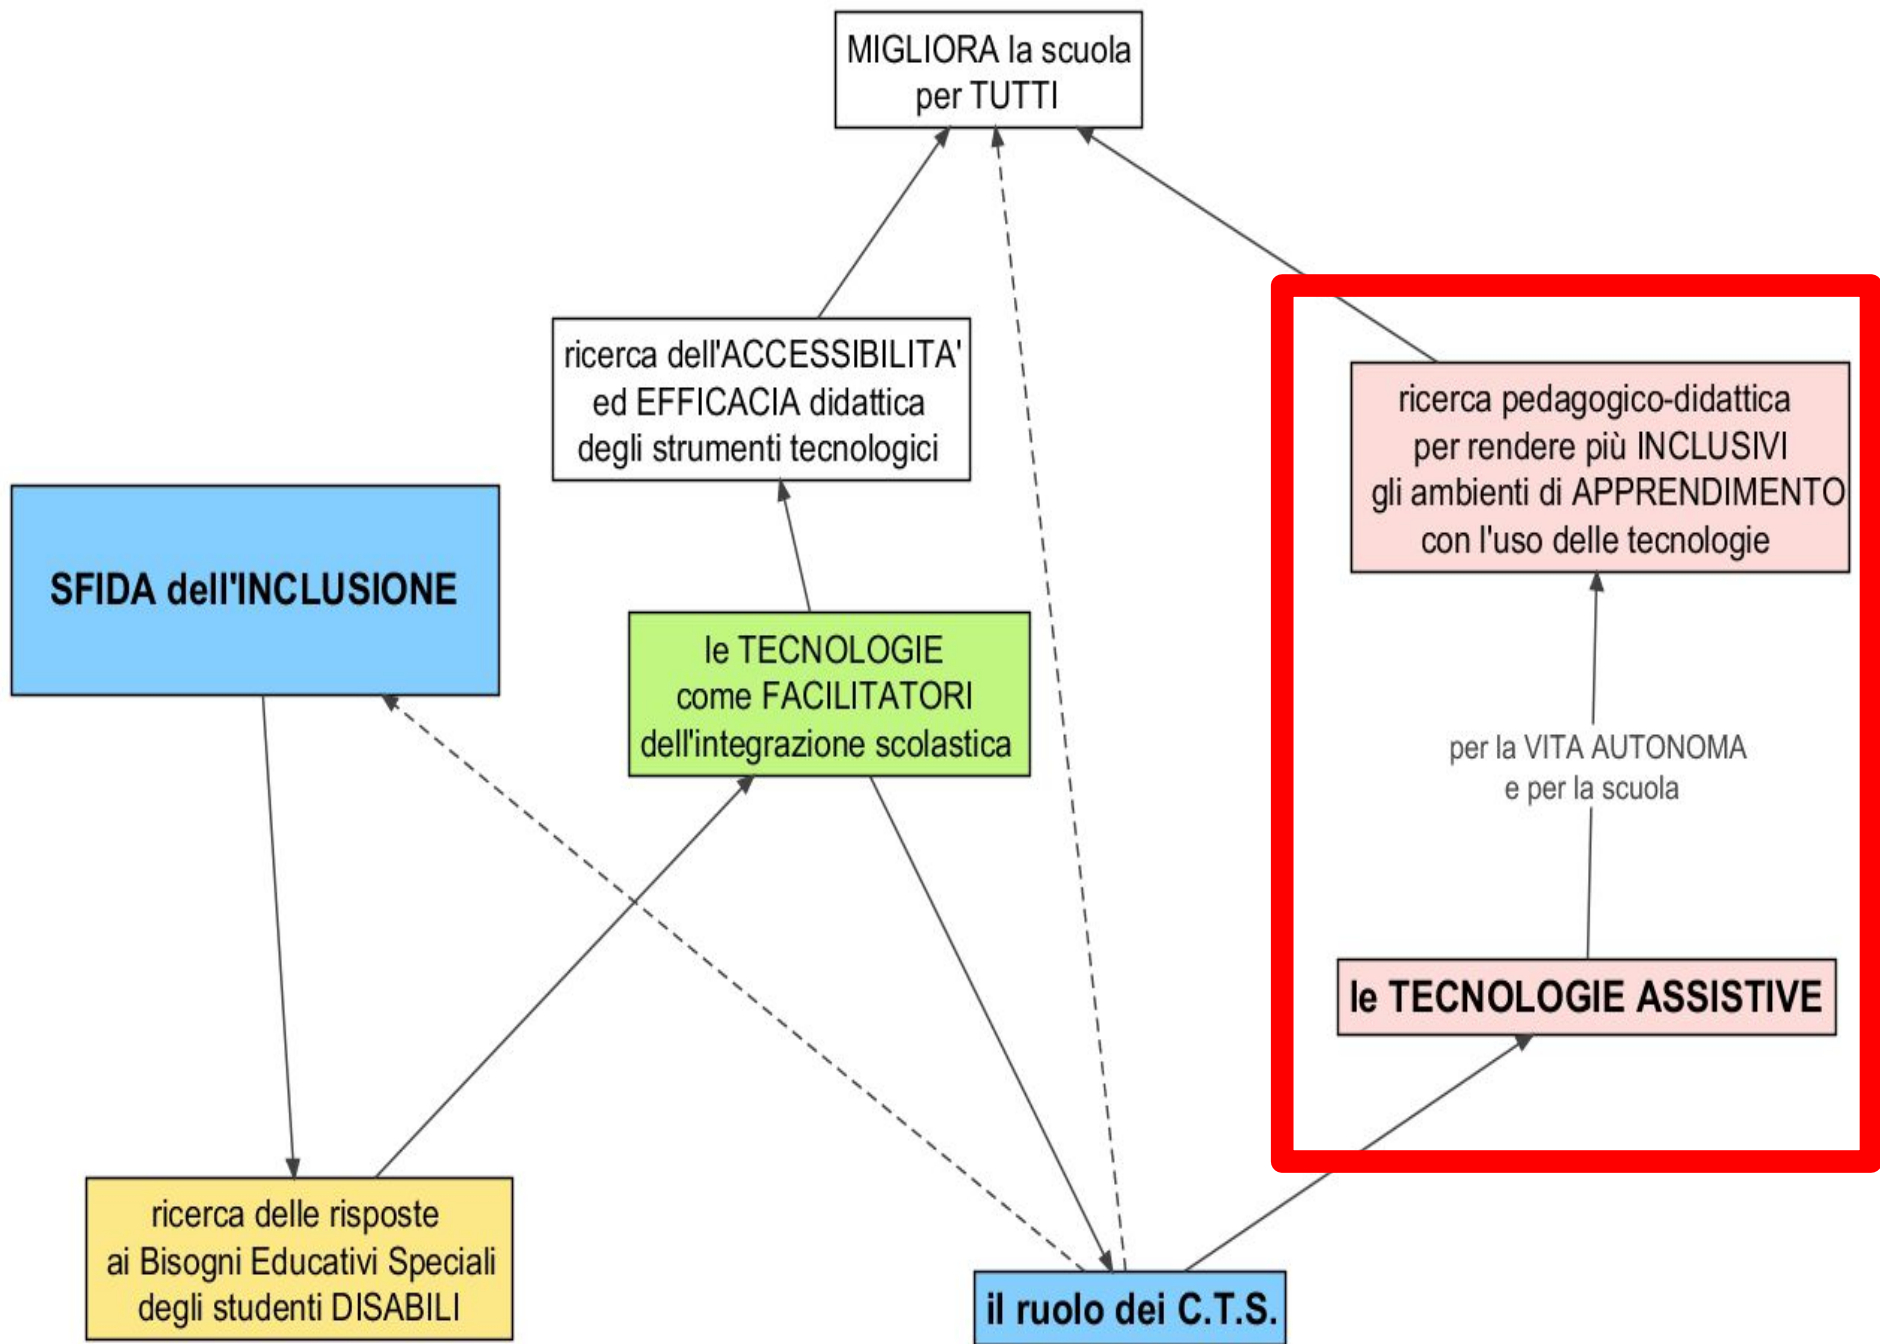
MIGLIORA la scuola per TUTTI

ricerca dell'ACCESSIBILITA' ed EFFICACIA didattica degli strumenti tecnologici

ricerca pedagogico-didattica per rendere più INCLUSIVI gli ambienti di APPRENDIMENTO con l'uso delle tecnologie

SFIDA dell'INCLUSIONE

le TECNOLOGIE come FACILITATORI dell'integrazione scolastica

per la VITA AUTONOMA e per la scuola

le TECNOLOGIE ASSISTIVE

ricerca delle risposte ai Bisogni Educativi Speciali degli studenti DISABILI

il ruolo dei C.T.S.